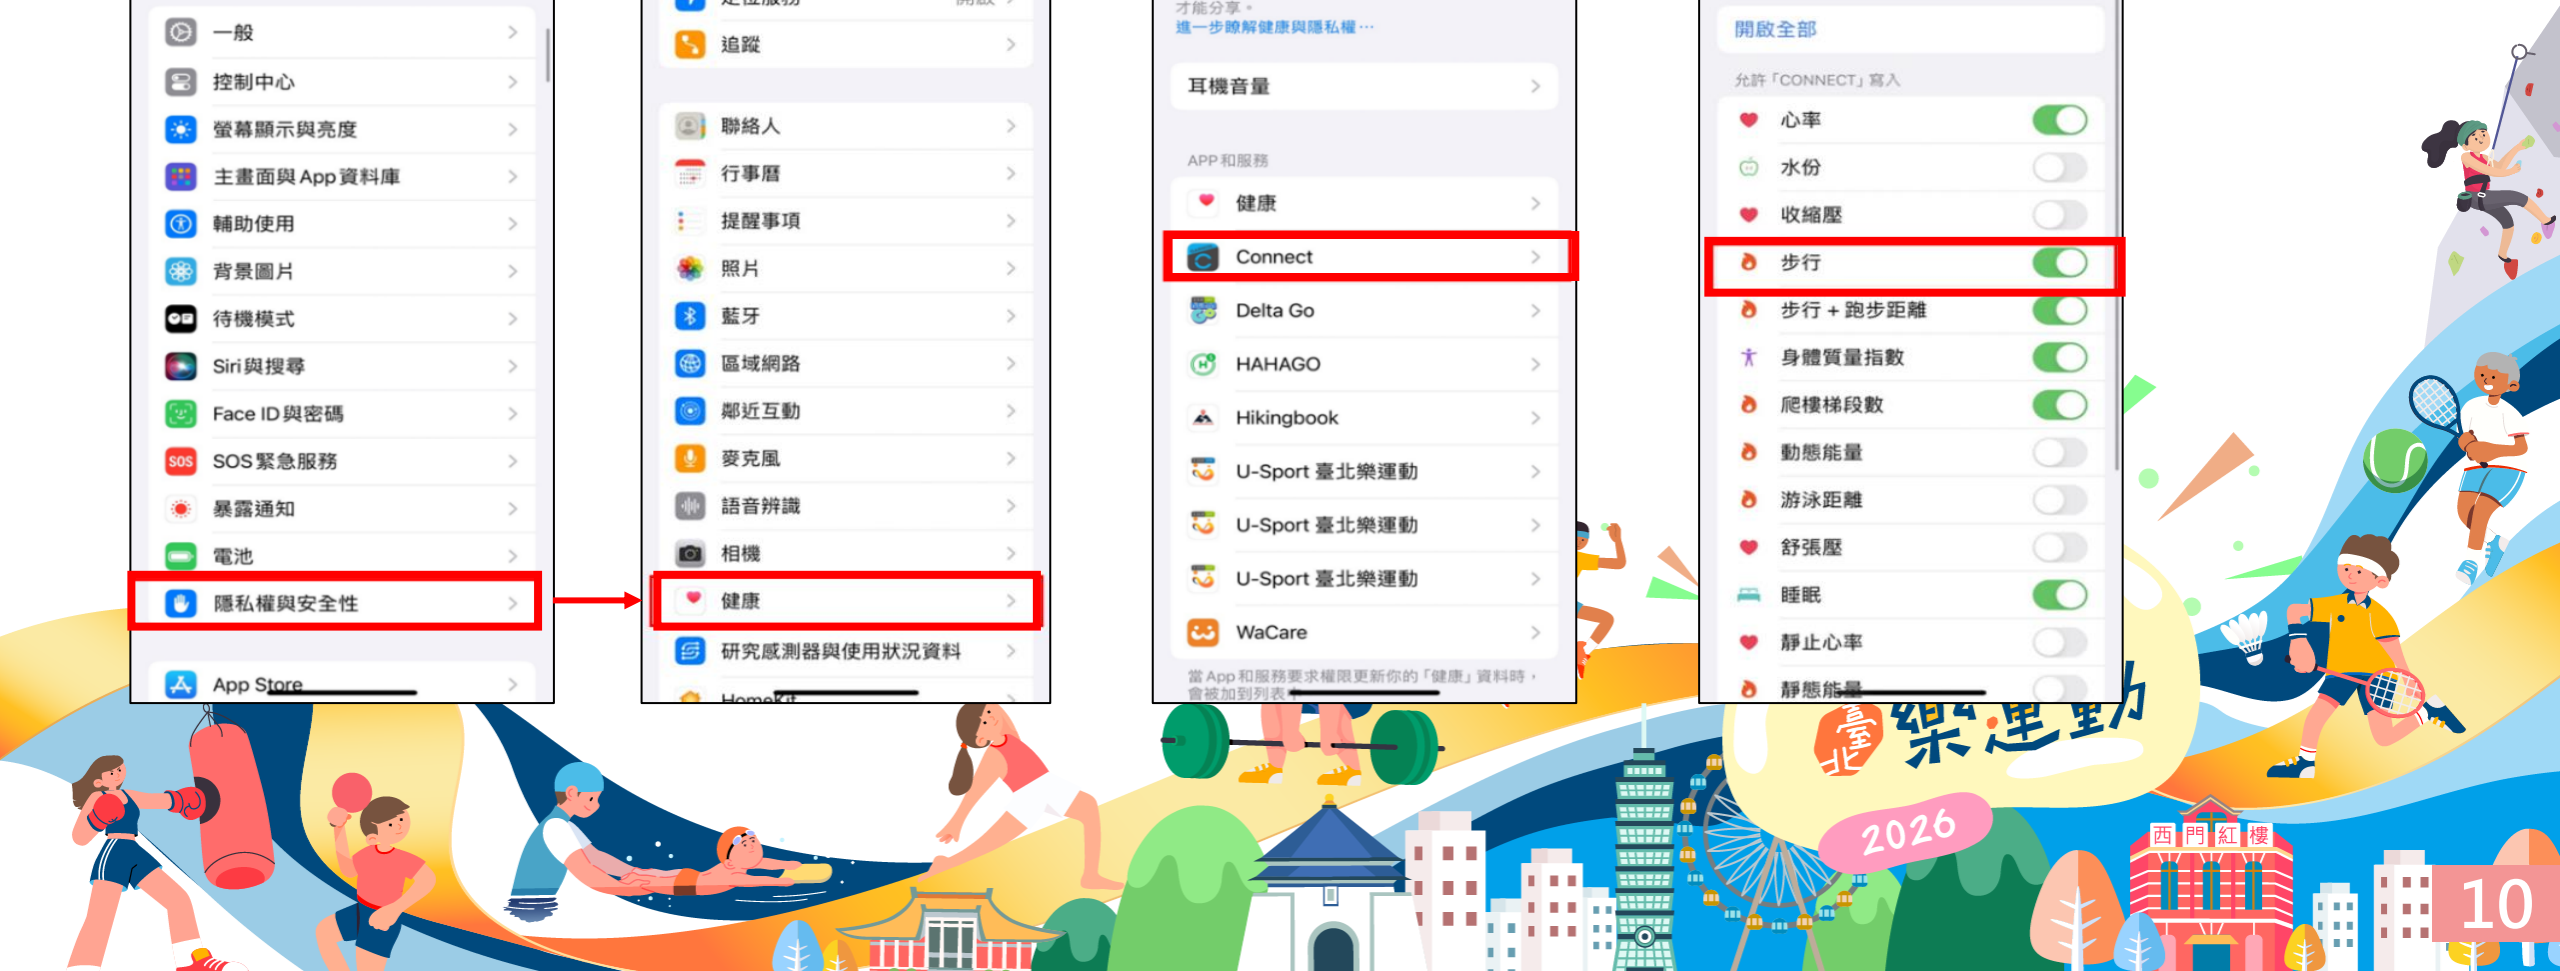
一般
控制中心
螢幕顯示與亮度
主畫面與 App 資料庫
輔助使用
背景圖片
待機模式
Siri 與搜尋
Face ID 與密碼
SOS 緊急服務
暴露通知
電池
隱私權與安全性
App Store

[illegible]
追蹤
聯絡人
行事曆
提醒事項
照片
藍牙
區域網路
鄰近互動
麥克風
語音辨識
相機
健康
研究感測器與使用狀況資料
HomeKit

才能分享。
進一步瞭解健康與隱私權⋯
耳機音量
APP 和服務
健康
Connect
Delta Go
HAHAGO
Hikingbook
U-Sport 臺北樂運動
U-Sport 臺北樂運動
U-Sport 臺北樂運動
WaCare
當 App 和服務要求權限更新你的「健康」資料時，會被加到列表

開啟全部
允許「CONNECT」寫入
心率
水份
收縮壓
步行
步行 + 跑步距離
身體質量指數
爬樓梯段數
動態能量
游泳距離
舒張壓
睡眠
靜止心率
靜態能量

臺北 樂運動
2026
西 門 紅 樓
10